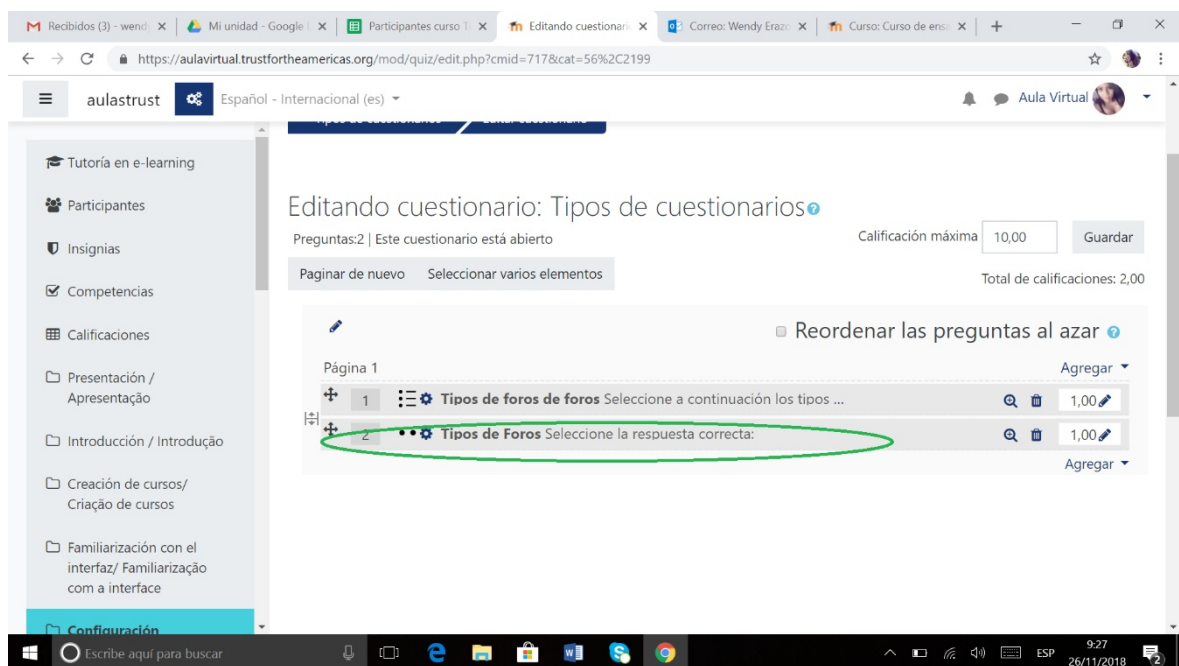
Recibidos (3) - wend | Mi unidad - Google | Participantes curso | Editando cuestionari | Correo: Wendy Erazo | Curso: Curso de ens

https://aulavirtual.trustfortheamericas.org/mod/quiz/edit.php?cmid=717&cat=56%2C2199

aulastrust Español - Internacional (es) Aula Virtual

Tutoría en e-learning
Participantes
Insignias
Competencias
Calificaciones
Presentación / Apresentação
Introducción / Introdução
Creación de cursos/ Criação de cursos
Familiarización con el interfaz/ Familiarização com a interface
Configuración

Editando cuestionario: Tipos de cuestionarios

Preguntas:2 | Este cuestionario está abierto

Calificación máxima 10,00 Guardar

Paginar de nuevo Seleccionar varios elementos

Total de calificaciones: 2,00

Reordenar las preguntas al azar

Página 1

Agregar

1 Tipos de foros de foros Seleccione a continuación los tipos ... 1,00

2 Tipos de Foros Seleccione la respuesta correcta: 1,00

Agregar

Escribe aquí para buscar

ESP 9:27 26/11/2018